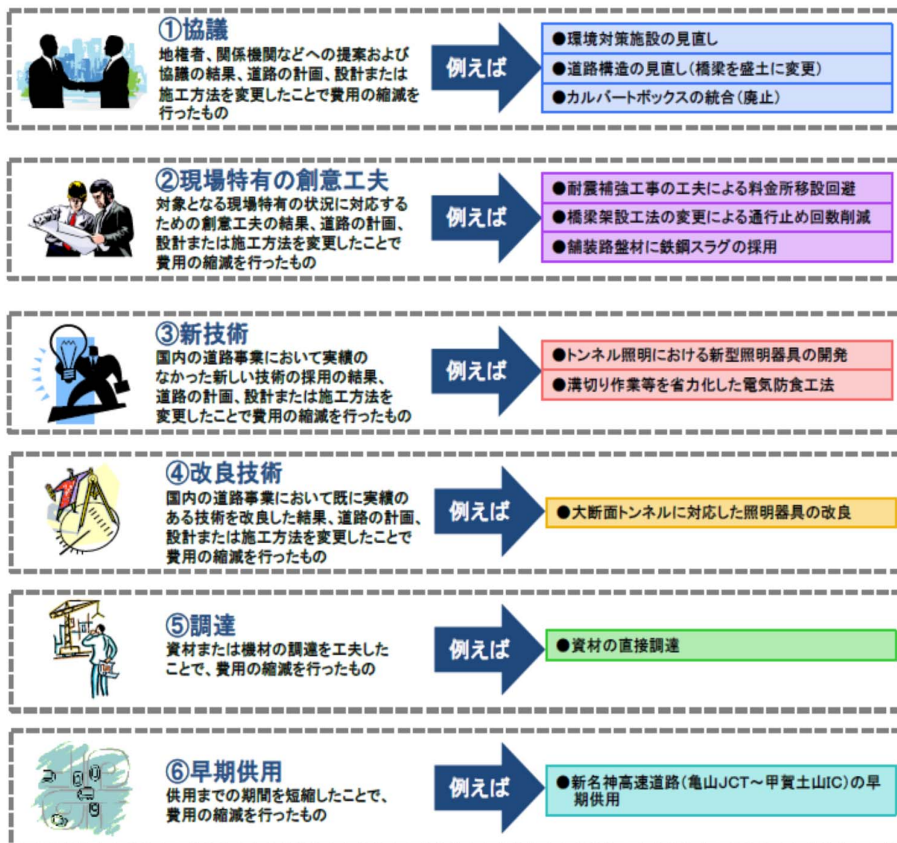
①協議
地権者、関係機関などへの提案および協議の結果、道路の計画、設計または施工方法を変更したことで費用の縮減を行ったもの

例えば

●環境対策施設の見直し
●道路構造の見直し（橋梁を盛土に変更）
●カルバートボックスの統合（廃止）

②現場特有の創意工夫
対象となる現場特有の状況に対応するための創意工夫の結果、道路の計画、設計または施工方法を変更したことで費用の縮減を行ったもの

例えば

●耐震補強工事の工夫による料金所移設回避
●橋梁架設工法の変更による通行止め回数削減
●舗装路盤材に鉄鋼スラグの採用

③新技術
国内の道路事業において実績のなかった新しい技術の採用の結果、道路の計画、設計または施工方法を変更したことで費用の縮減を行ったもの

例えば

●トンネル照明における新型照明器具の開発
●溝切り作業等を省力化した電気防食工法

④改良技術
国内の道路事業において既に実績のある技術を改良した結果、道路の計画、設計または施工方法を変更したことで費用の縮減を行ったもの

例えば

●大断面トンネルに対応した照明器具の改良

⑤調達
資材または機材の調達を工夫したことで、費用の縮減を行ったもの

例えば

●資材の直接調達

⑥早期供用
供用までの期間を短縮したことで、費用の縮減を行ったもの

例えば

●新名神高速道路（亀山JCT～甲賀土山IC）の早期供用